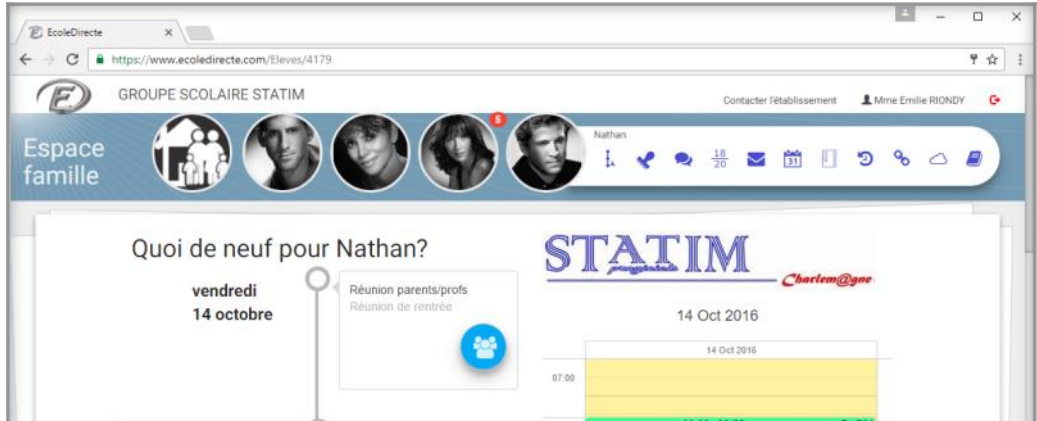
EcoleDirecte ×

https://www.ecoledirecte.com/Eleves/4179

GROUPE SCOLAIRE STATIM

Contacter l'établissement

Mme Emilie RIONDY

Espace famille

5

Nathan

$\frac{18}{20}$

31

Quoi de neuf pour Nathan?

vendredi 14 octobre

Réunion parents/profs
Réunion de rentrée

STATIM

Charlem@gne

14 Oct 2016

14 Oct 2016

07:00